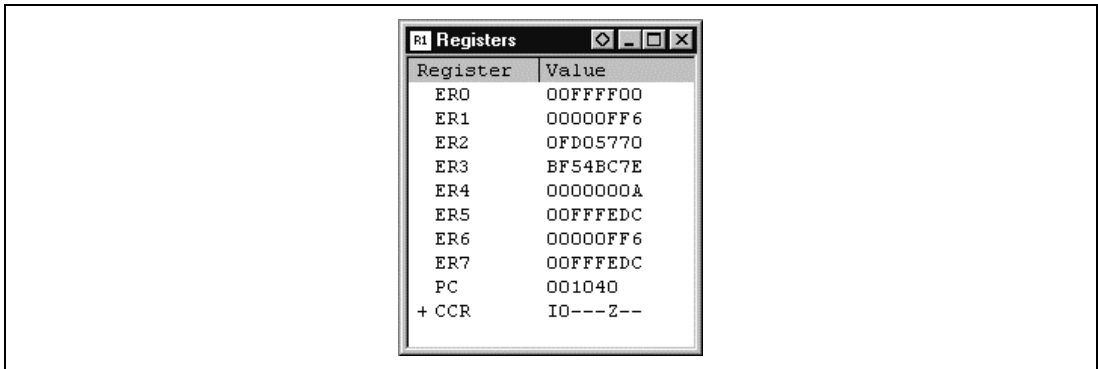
R1 Registers

| Register | Value |
|---|---|
| ER0 | 00FFFF00 |
| ER1 | 00000FF6 |
| ER2 | 0FD05770 |
| ER3 | BF54BC7E |
| ER4 | 0000000A |
| ER5 | 00FFFEDC |
| ER6 | 00000FF6 |
| ER7 | 00FFFEDC |
| PC | 001040 |
| + CCR | I0---Z-- |